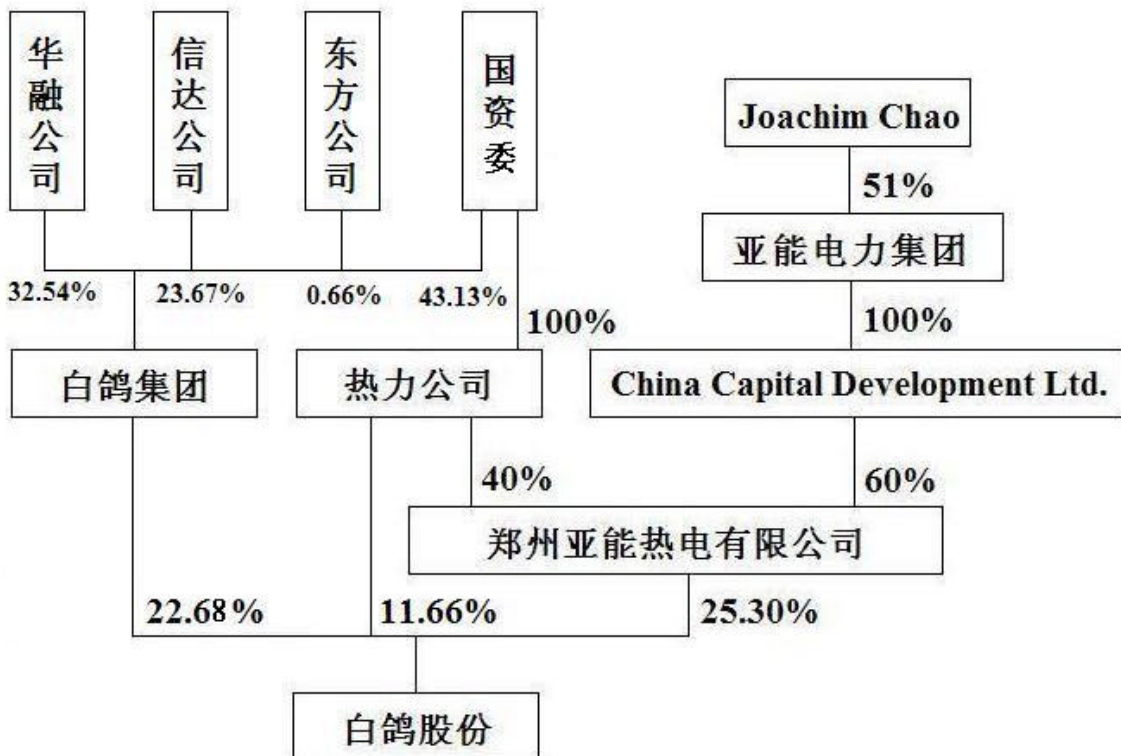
华融公司

信达公司

东方公司

国资委

Joachim Chao

51%

亚能电力集团

32.54%

23.67%

0.66%

43.13%

100%

100%

白鸽集团

热力公司

China Capital Development Ltd.

40%

60%

郑州亚能热电有限公司

22.68%

11.66%

25.30%

白鸽股份